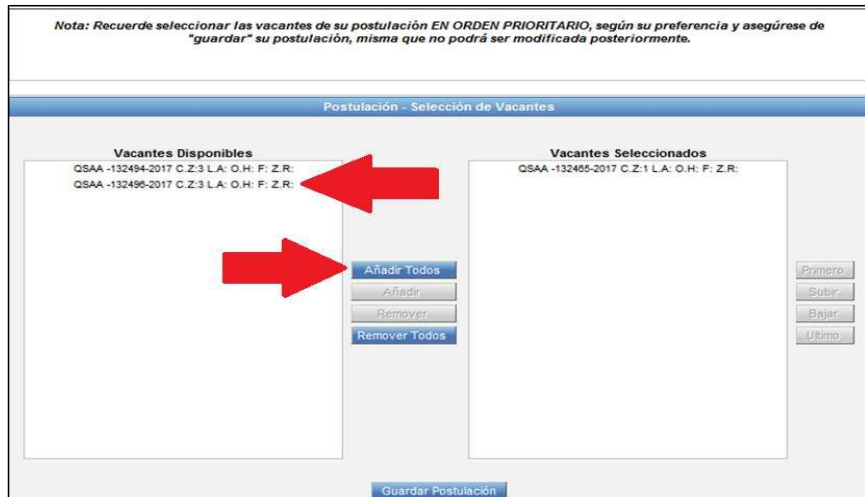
Nota: Recuerde seleccionar las vacantes de su postulación EN ORDEN PRIORITARIO, según su preferencia y asegúrese de "guardar" su postulación, misma que no podrá ser modificada posteriormente.

Postulación - Selección de Vacantes

Vacantes Disponibles

QSAA -132494-2017 C.Z:3 L.A: O.H: F: Z.R:
QSAA -132496-2017 C.Z:3 L.A: O.H: F: Z.R:

Vacantes Seleccionados

QSAA -132465-2017 C.Z:1 L.A: O.H: F: Z.R:

Añadir Todos
Añadir
Remover
Remover Todos

Primero
Subir
Bajar
Ultimo

Guardar Postulación